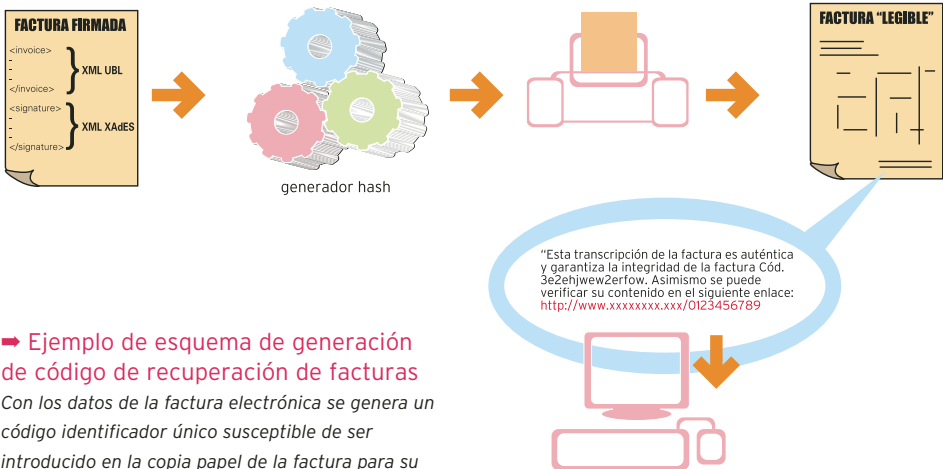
FACTURA FIRMADA

<invoice>
-
-
</invoice>
XML UBL

<signature>
-
-
-
</signature>
XML XAdES

generador hash

FACTURA "LEGIBLE"

"Esta transcripción de la factura es auténtica y garantiza la integridad de la factura Cód. 3e2ehjwew2erfow. Asimismo se puede verificar su contenido en el siguiente enlace: http://www.xxxxxxxx.xxx/0123456789

➡ Ejemplo de esquema de generación de código de recuperación de facturas

Con los datos de la factura electrónica se genera un código identificador único susceptible de ser introducido en la copia papel de la factura para su